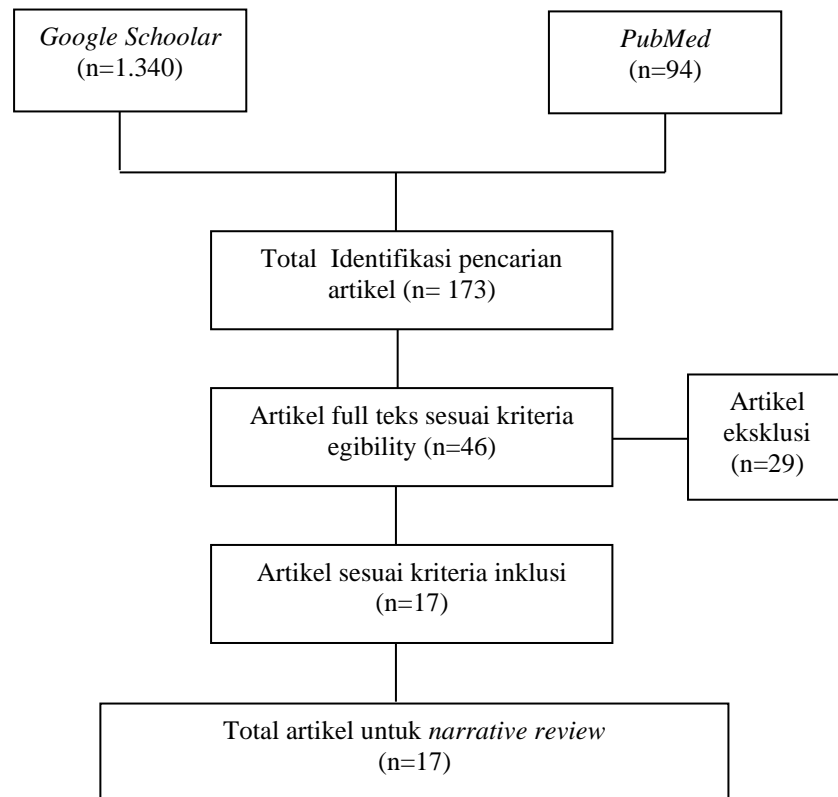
Google Schoolar
(n=1.340)

PubMed
(n=94)

Total Identifikasi pencarian artikel (n= 173)

Artikel full teks sesuai kriteria egibility (n=46)

Artikel eksklusi
(n=29)

Artikel sesuai kriteria inklusi
(n=17)

Total artikel untuk narrative review
(n=17)